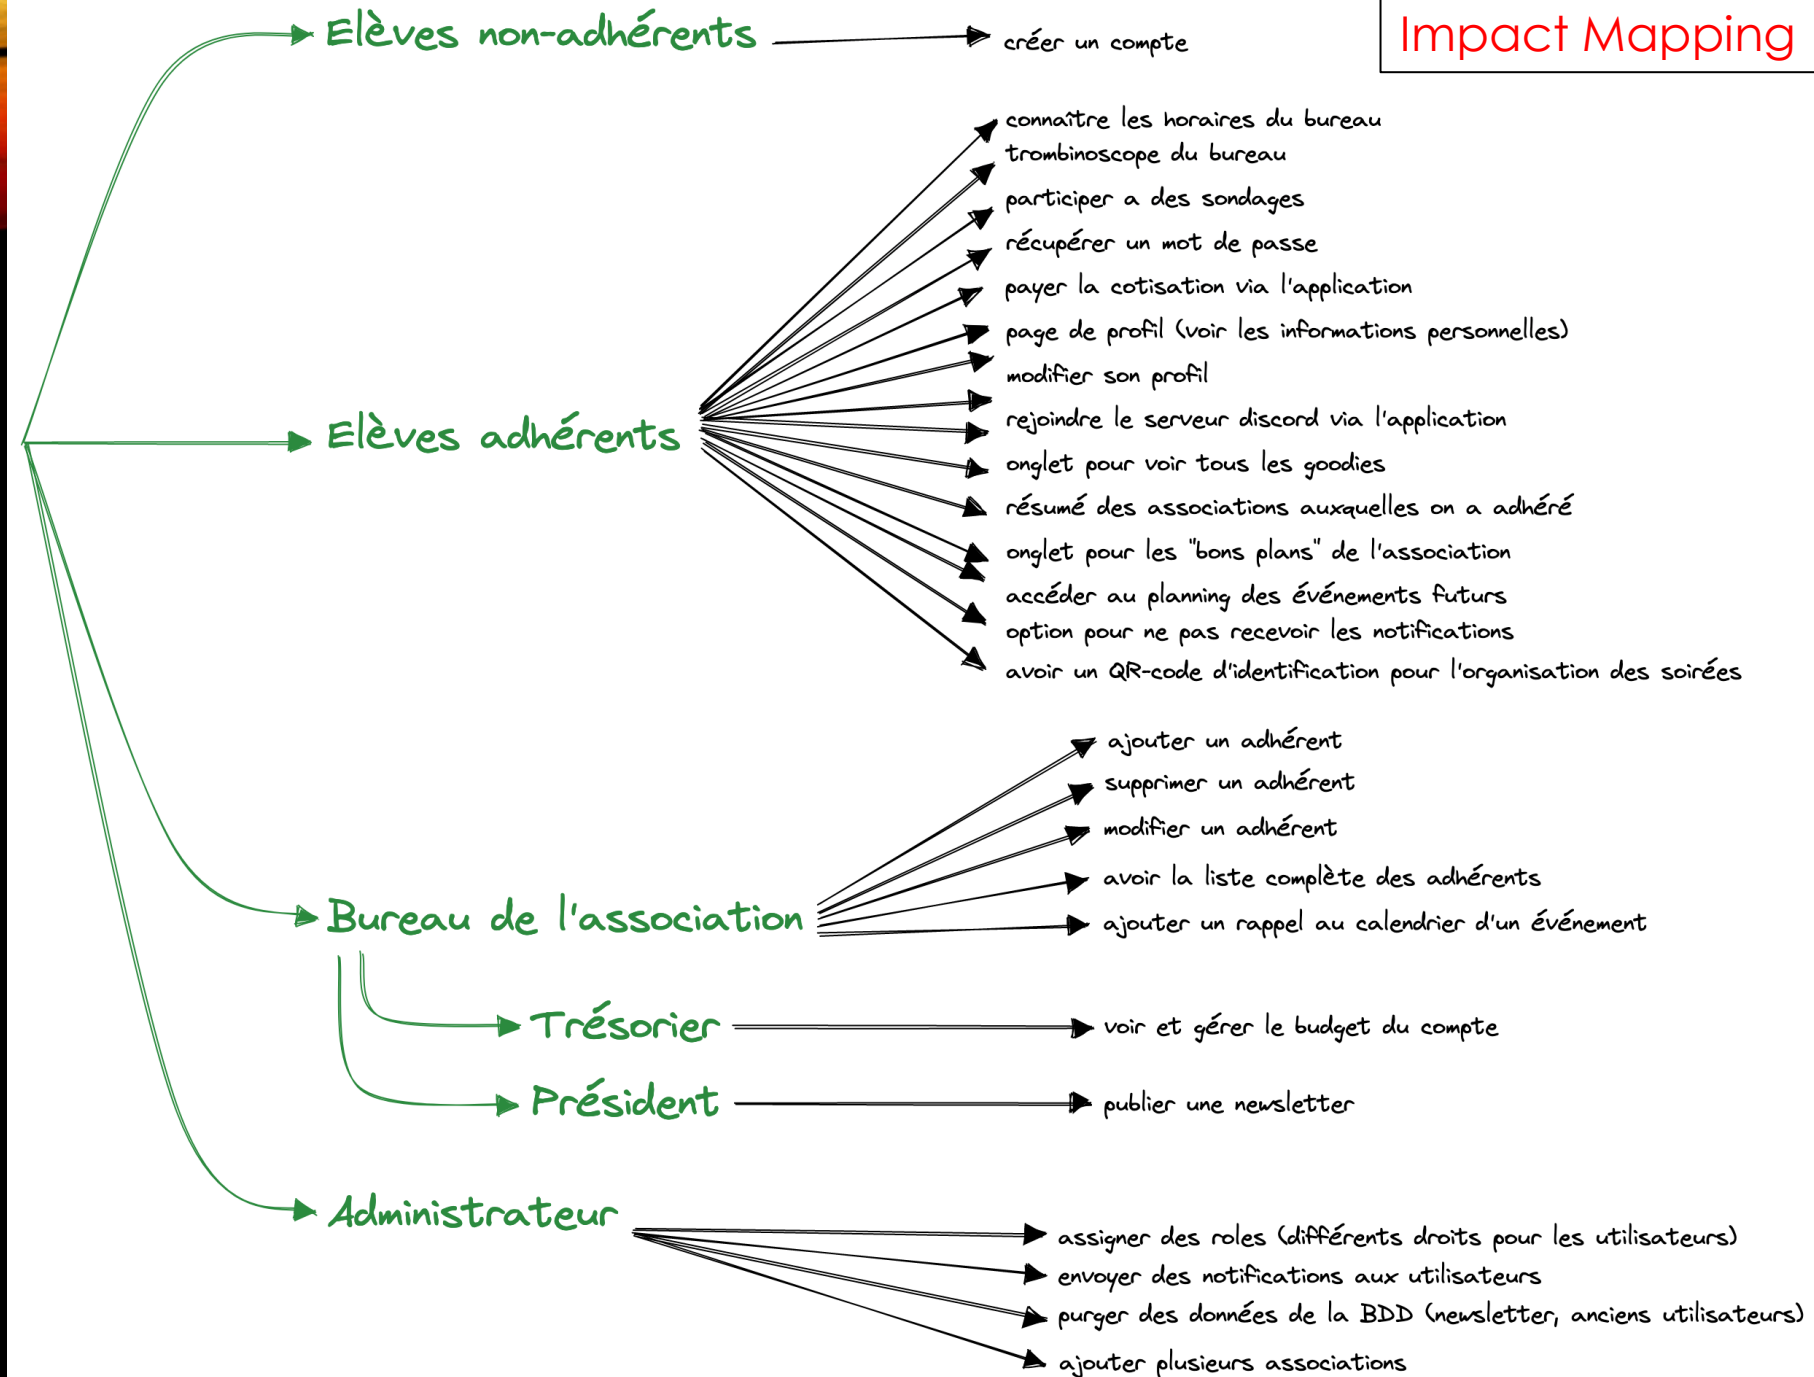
Impact Mapping

Elèves non-adhérents

créer un compte

Elèves adhérents

connaître les horaires du bureau
trombinoscope du bureau
participer a des sondages
récupérer un mot de passe
payer la cotisation via l'application
page de profil (voir les informations personnelles)
modifier son profil
rejoindre le serveur discord via l'application
onglet pour voir tous les goodies
résumé des associations auxquelles on a adhéré
onglet pour les "bons plans" de l'association
accéder au planning des événements futurs
option pour ne pas recevoir les notifications
avoir un QR-code d'identification pour l'organisation des soirées

Bureau de l'association

ajouter un adhérent
supprimer un adhérent
modifier un adhérent
avoir la liste complète des adhérents
ajouter un rappel au calendrier d'un événement

Trésorier

voir et gérer le budget du compte

Président

publier une newsletter

Administrateur

assigner des roles (différents droits pour les utilisateurs)
envoyer des notifications aux utilisateurs
purger des données de la BDD (newsletter, anciens utilisateurs)
ajouter plusieurs associations